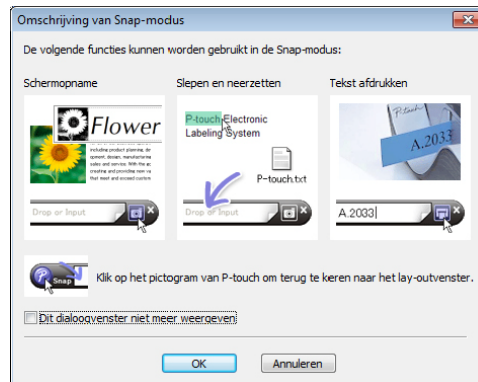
Omschrijving van Snap-modus

De volgende functies kunnen worden gebruikt in de Snap-modus:

Schermopname

Flower

including product planning, development, design, manufacturing, sales and service. With the aim of creating and providing new value

Drop or Input

Slepen en neerzetten

P-touch Electronic Labeling System

P-touch.txt

Drop or Input

Tekst afdrukken

P-touch

A.2033

A.2033

Snap

Klik op het pictogram van P-touch om terug te keren naar het lay-outvenster.

Dit dialoogvenster niet meer weergeven

OK

Annuleren